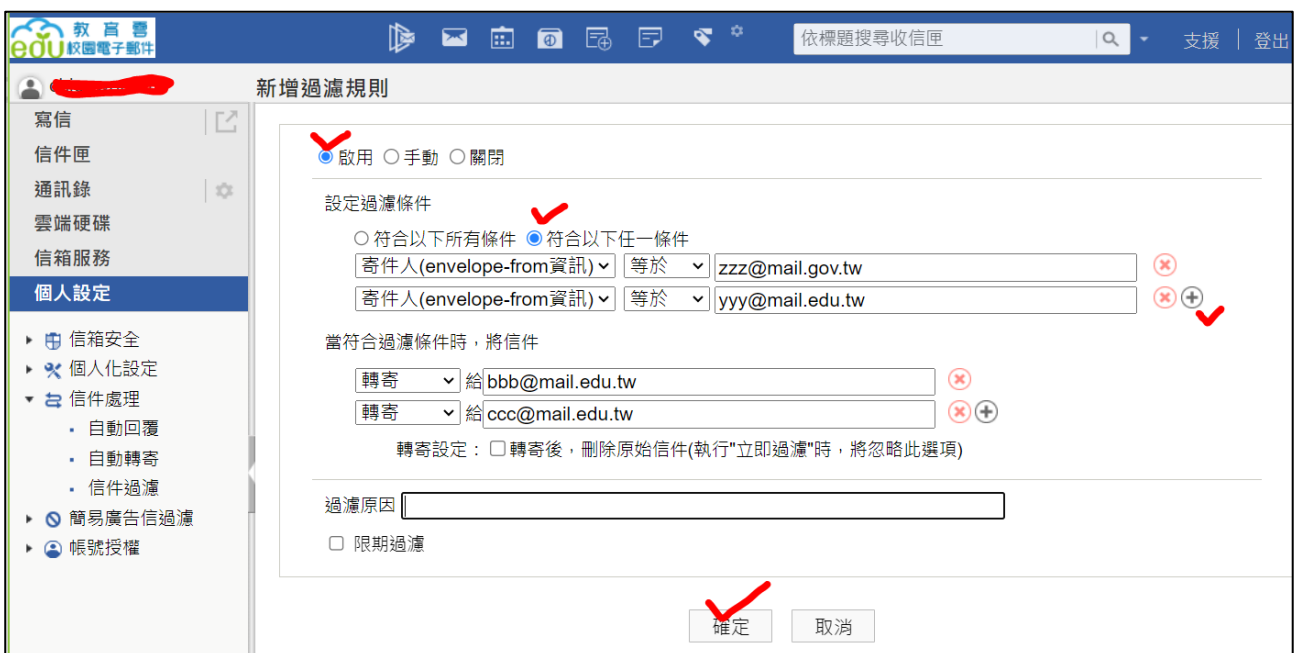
edu 教育雲 校園電子郵件

依標題搜尋收信匣

支援 | 登出

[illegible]

新增過濾規則

寫信
信件匣
通訊錄
雲端硬碟
信箱服務
個人設定

信箱安全
個人化設定
信件處理
自動回覆
自動轉寄
信件過濾
簡易廣告信過濾
帳號授權

◉ 啟用 ○ 手動 ○ 關閉

設定過濾條件

○ 符合以下所有條件 ◉ 符合以下任一條件

| 寄件人(envelope-from資訊) | 等於 | zzz@mail.gov.tw |
|---|---|---|
| 寄件人(envelope-from資訊) | 等於 | yyy@mail.edu.tw |

當符合過濾條件時，將信件

| 轉寄 | 給 | bbb@mail.edu.tw |
|---|---|---|
| 轉寄 | 給 | ccc@mail.edu.tw |

轉寄設定：☐ 轉寄後，刪除原始信件(執行"立即過濾"時，將忽略此選項)

過濾原因

☐ 限期過濾

確定 取消